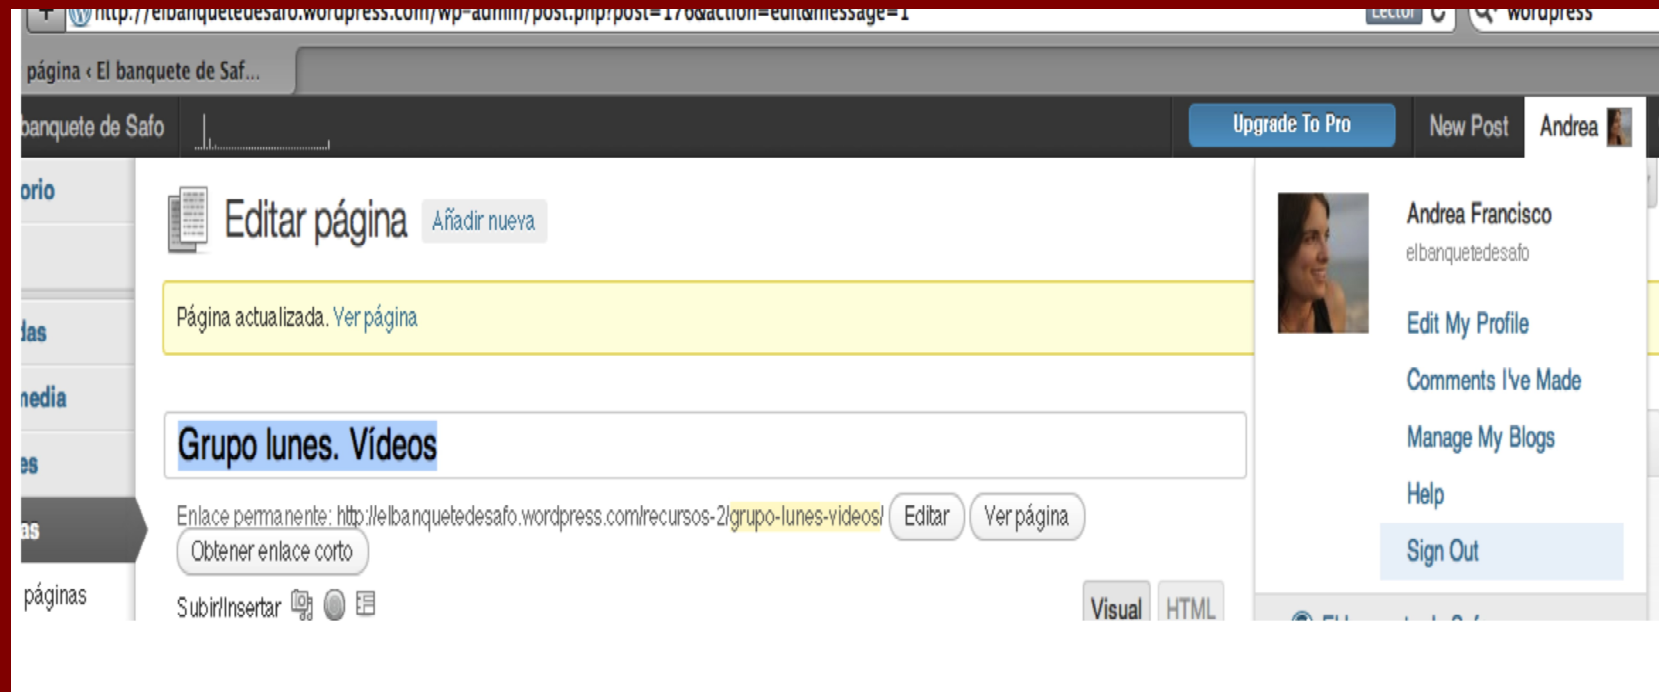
http://elbanquetedesafo.wordpress.com/wp-admin/post.php?post=176&action=edit&message=1 Lector wordpress

página ‹ El banquete de Saf...

banquete de Safo

Upgrade To Pro

New Post

Andrea

orio

das

media

es

as

páginas

Editar página Añadir nueva

Página actualizada. Ver página

Grupo lunes. Vídeos

Enlace permanente: http://elbanquetedesafo.wordpress.com/recursos-2/grupo-lunes-videos/ Editar Ver página Obtener enlace corto

Subir/Insertar

Visual HTML

Andrea Francisco

elbanquetedesafo

Edit My Profile

Comments I've Made

Manage My Blogs

Help

Sign Out